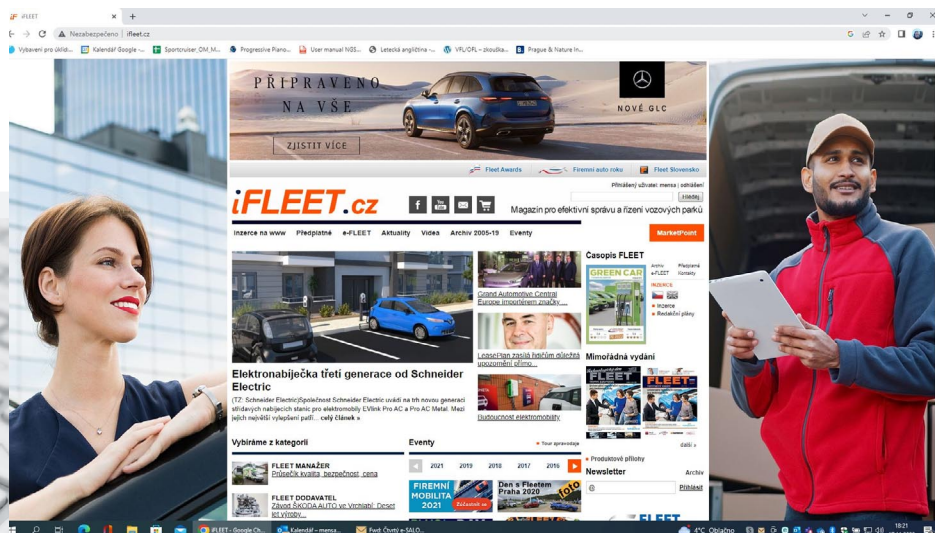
iFLEET ×  +

Nezabezpečeno | ifleet.cz

Vybavení pro úklid... Kalendář Google -... Sportcruiser_DM_M... Progressive Piano... User manual NGS... Letecká angličtina -... VFL/OFL – zkouška... Prague & Nature in...

PŘIPRAVENO NA VŠE

ZJISTIT VÍCE

NOVÉ GLC

Fleet Awards  Firemní auto roku  Fleet Slovensko

Přihlášený uživatel: mensa | odhlášení

Hledej

iFLEET.cz

Magazín pro efektivní správu a řízení vozových parků

Inzerce na www  Předplatné  e-FLEET  Aktuality  Videa  Archiv 2005-19  Eventy

MarketPoint

Grand Automotive Central Europe importérem značky...

LeasePlan zasílá řidičům důležitá upozornění přímo...

Budoucnost elektromobility

Elektronabíječka třetí generace od Schneider Electric

(TZ: Schneider Electric)Společnost Schneider Electric uvádí na trh novou generaci střídavých nabíjecích stanic pro elektromobily EVlink Pro AC a Pro AC Metal. Mezi jejich největší vylepšení patří... celý článek »

Časopis FLEET

GREEN CAR

Archiv e-FLEET  Předplatné Kontakty

INZERCE

Inzerce
Redakční plány

Mimořádná vydání

FLEET

další »

Produktové přílohy

Vybíráme z kategorií

FLEET MANAŽER
Průšečík kvality, bezpečnost, cena

FLEET DODAVATEL
Závod ŠKODA AUTO ve Vrchlabí: Deset let výroby...

Eventy

Tour pravodaje

2021  2019  2018  2017  2016

FIREMNÍ MOBILITA 2021

Den s Fleetem Praha 2020

Newsletter

Archiv

@

Přihlásit

FLEET

iFLEET – Google Ch...  Kalendář – mensa...  Fwd: Čtvrtý e-SALO...

4°C Oblačno

18:21